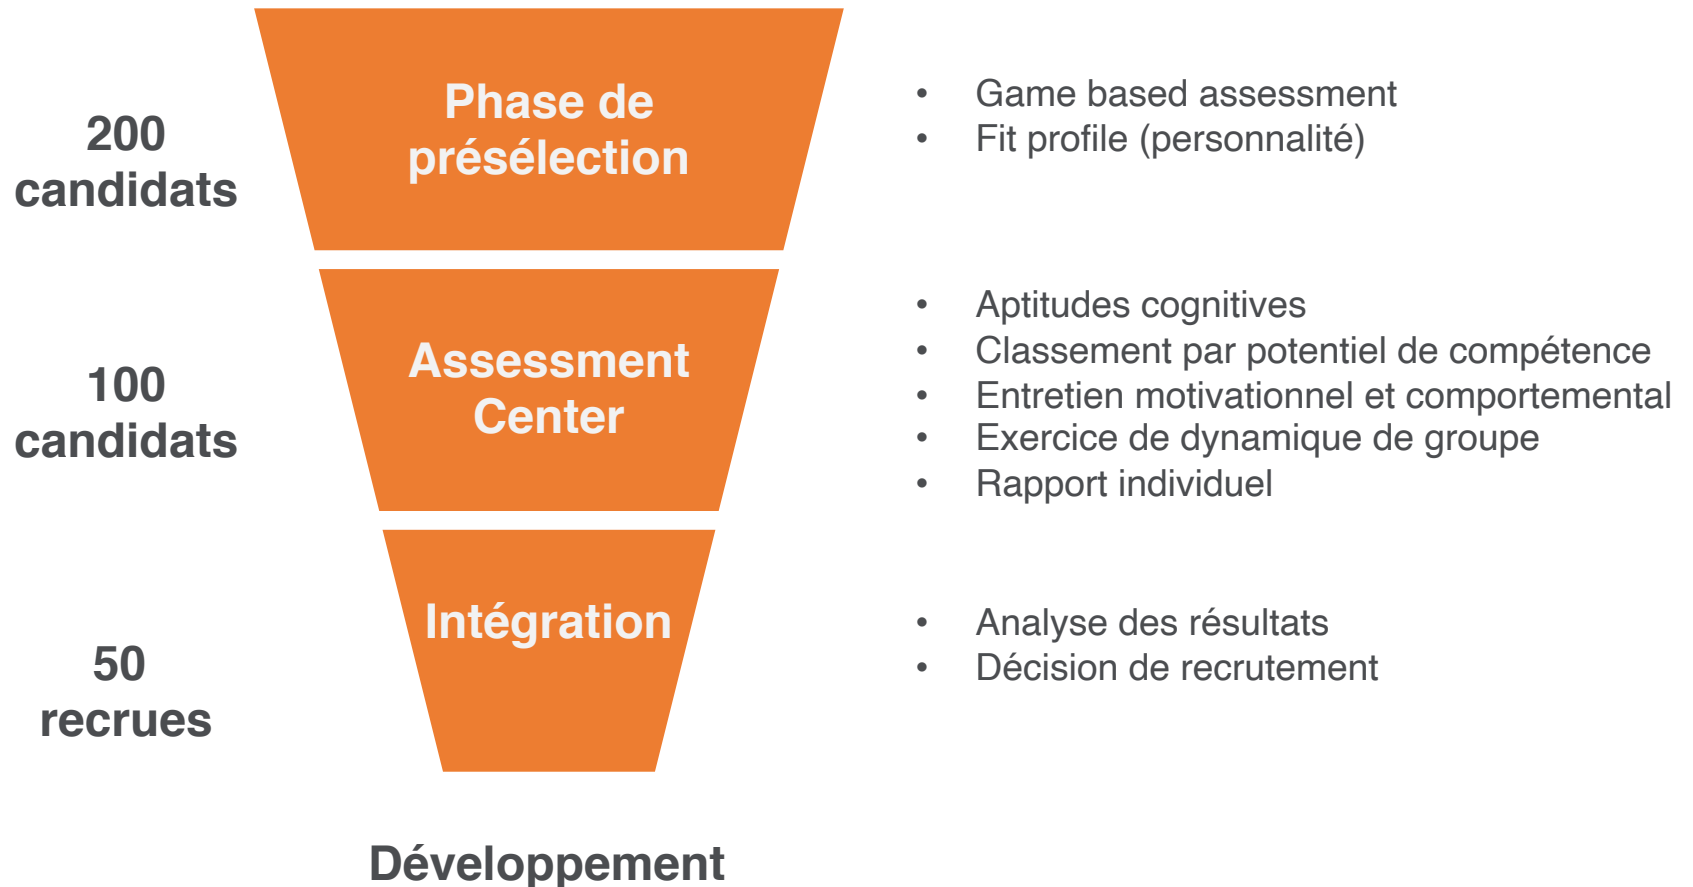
200 candidats

Phase de présélection

• Game based assessment
• Fit profile (personnalité)

100 candidats

Assessment Center

• Aptitudes cognitives
• Classement par potentiel de compétence
• Entretien motivationnel et comportemental
• Exercice de dynamique de groupe
• Rapport individuel

50 recrues

Intégration

• Analyse des résultats
• Décision de recrutement

Développement